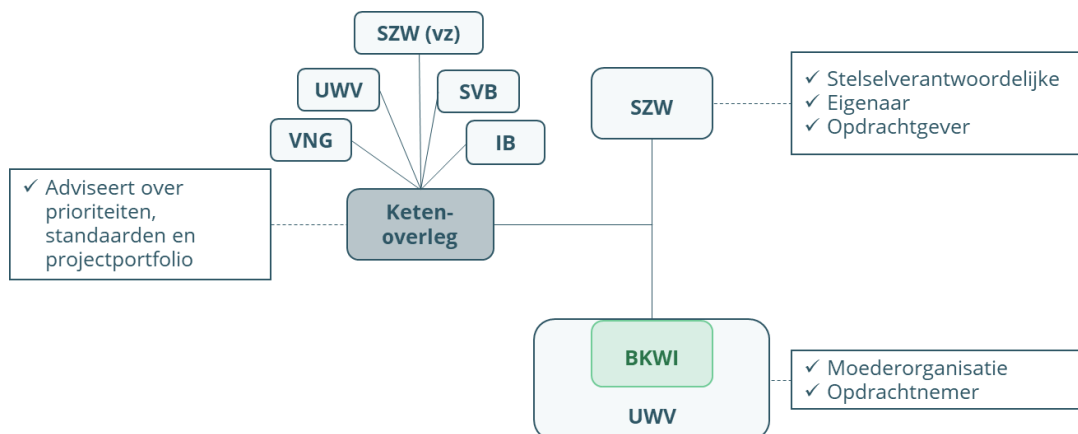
SZW (vz)

UWV

SVB

VNG

IB

✓ Adviseert over prioriteiten, standaarden en projectportfolio

Keten-overleg

SZW

✓ Stelselverantwoordelijke
✓ Eigenaar
✓ Opdrachtgever

BKWI

UWV

✓ Moederorganisatie
✓ Opdrachtnemer